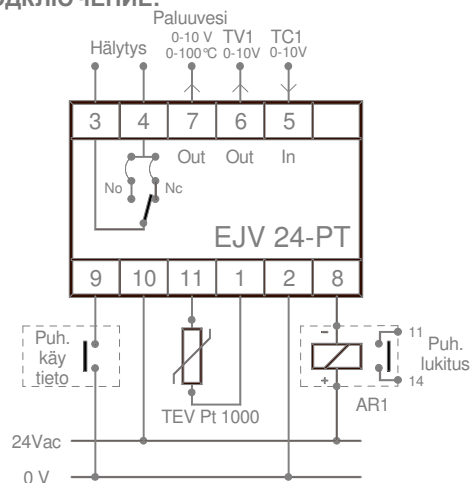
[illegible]ДКЛЮЧЕНИЕ:

Hälytys
Paluuvesi
0-10 V
0-100℃
TV1
0-10V
TC1
0-10V

| 3 | 4 | 7 | 6 | 5 |  |
|---|---|---|---|---|---|

Out Out In

No Nc

EJV 24-PT

| 9 | 10 | 11 | 1 | 2 | 8 |
|---|---|---|---|---|---|

Puh. käy tieto

TEV Pt 1000

–
+
11
14
Puh. lukitus
AR1

24Vac
0 V